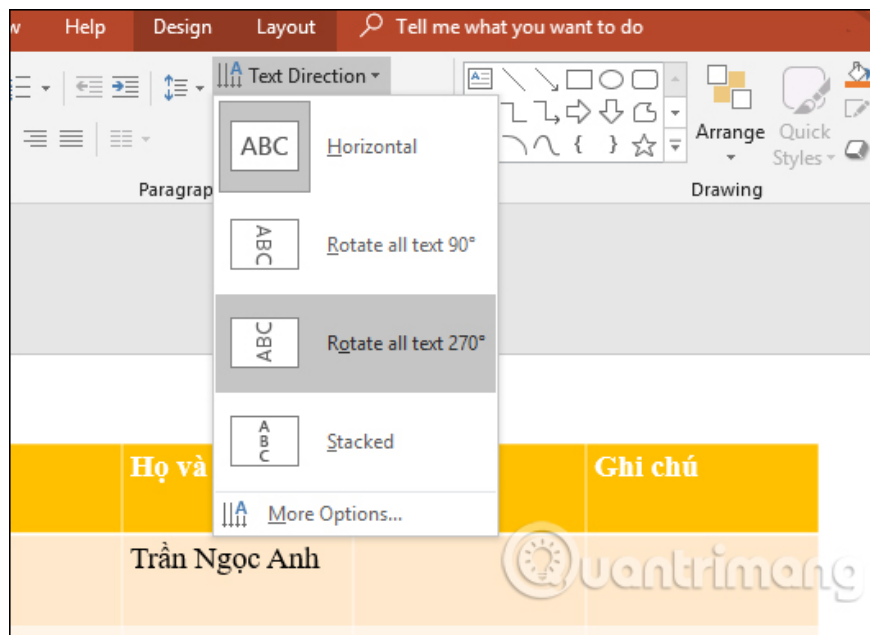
w Help Design Layout Tell me what you want to do

Text Direction

ABC Horizontal

ABC Rotate all text 90°

ABC Rotate all text 270°

A B C Stacked

More Options...

Paragrap

Arrange

Quick Styles

Drawing

Họ và

Ghi chú

Trần Ngọc Anh

Quantrimang